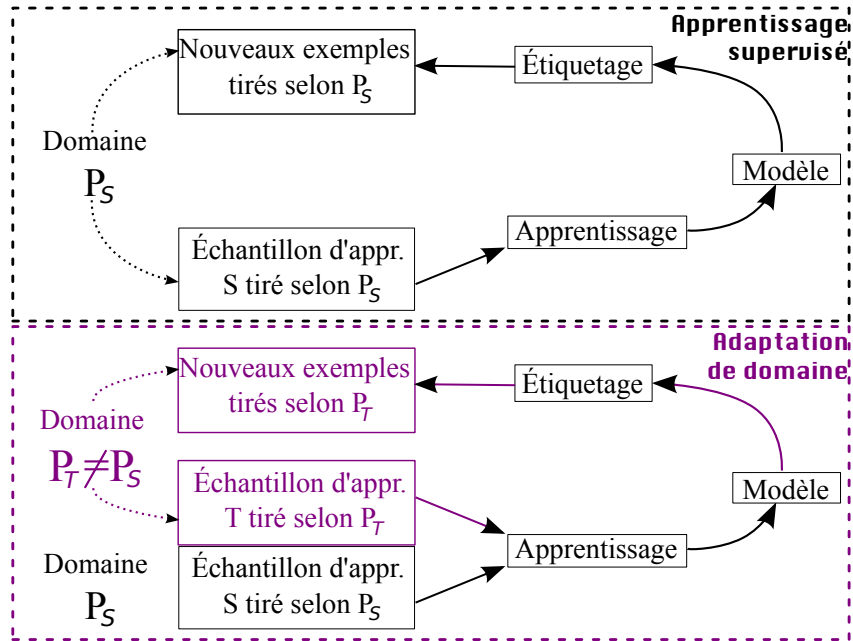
Apprentissage supervisé

Nouveaux exemples tirés selon $P_S$

Étiquetage

Domaine $P_S$

Modèle

Apprentissage

Échantillon d'appr. S tiré selon $P_S$

Adaptation de domaine

Nouveaux exemples tirés selon $P_T$

Étiquetage

Domaine $P_T \neq P_S$

Échantillon d'appr. T tiré selon $P_T$

Modèle

Apprentissage

Domaine $P_S$

Échantillon d'appr. S tiré selon $P_S$